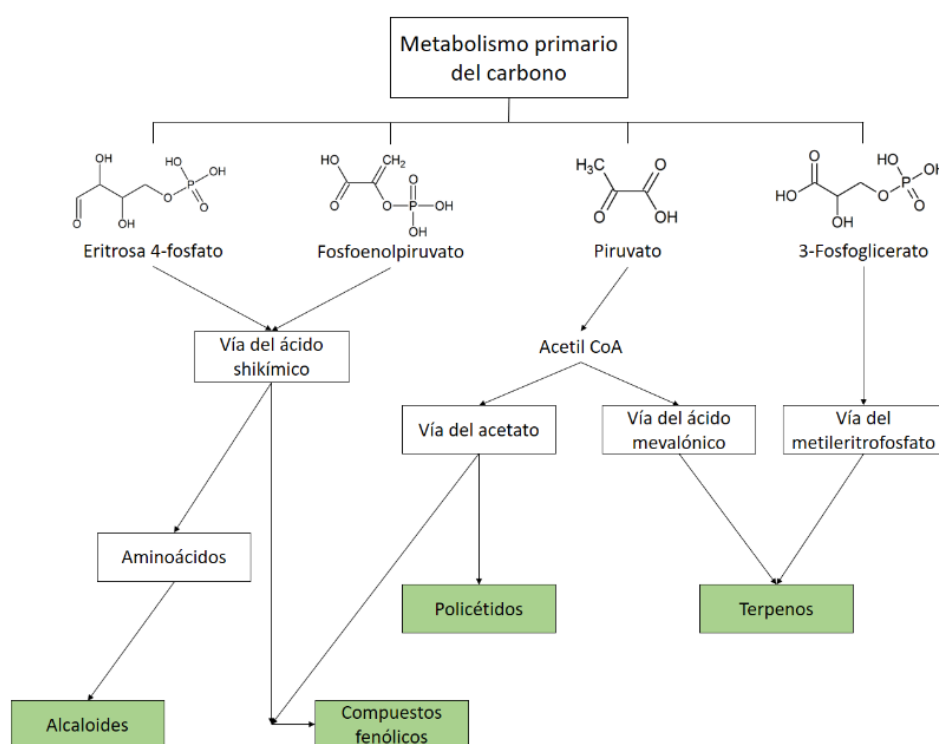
Metabolismo primario del carbono

OH
HO
OH
O
OH
O
P
O
OH
O

HO
CH$_2$
O
O
P
O
OH
OH

H$_3$C
O
OH
O

O
HO
OH
O
HO
P
O
OH
O

Eritrosa 4-fosfato

Fosfoenolpiruvato

Piruvato

3-Fosfoglicerato

Vía del ácido shikímico

Acetil CoA

Vía del acetato

Vía del ácido mevalónico

Vía del metileritrofosfato

Aminoácidos

Policétidos

Terpenos

Alcaloides

Compuestos fenólicos